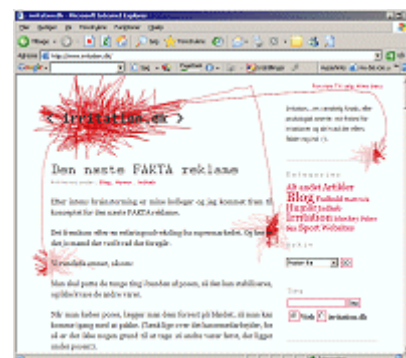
< irritation.dk >

Den neste FAKTA reklame

Blog, Humor, Irritation

Efter intens brainstorming er mine kolleger og jeg kommet frem til konceptet for den næste FAKTA reklame.

Alt andet Artikler Blog Fodbold Humor Irritation Sex Sport Websites

Søg

irritation.dk